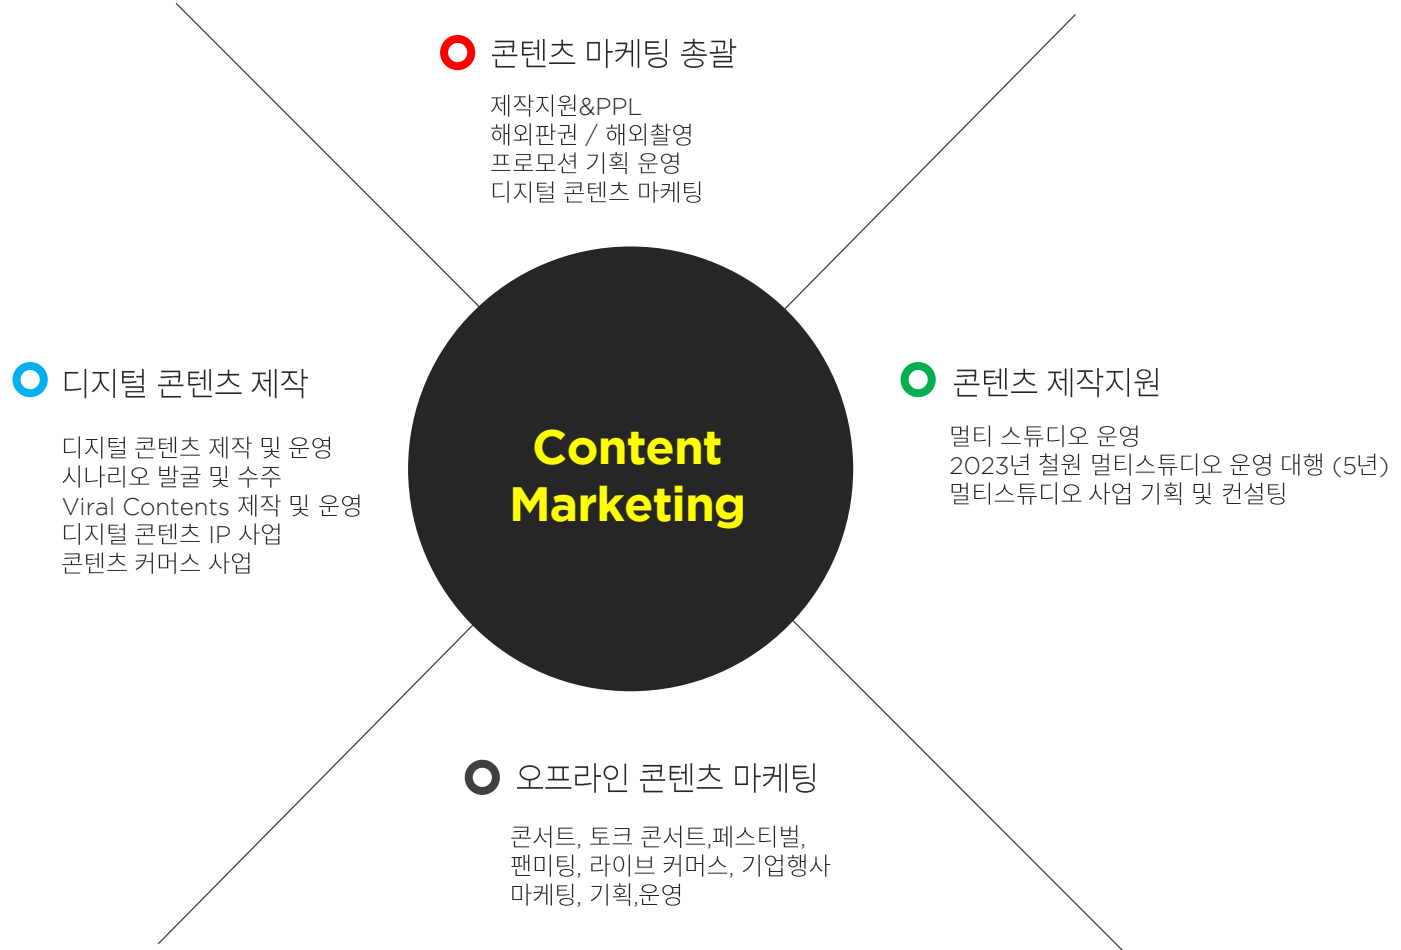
콘텐츠 마케팅 총괄

제작지원&PPL
해외판권 / 해외촬영
프로모션 기획 운영
디지털 콘텐츠 마케팅

디지털 콘텐츠 제작

디지털 콘텐츠 제작 및 운영
시나리오 발굴 및 수주
Viral Contents 제작 및 운영
디지털 콘텐츠 IP 사업
콘텐츠 커머스 사업

Content Marketing

콘텐츠 제작지원

멀티 스튜디오 운영
2023년 철원 멀티스튜디오 운영 대행 (5년)
멀티스튜디오 사업 기획 및 컨설팅

오프라인 콘텐츠 마케팅

콘서트, 토크 콘서트,페스티벌,
팬미팅, 라이브 커머스, 기업행사
마케팅, 기획,운영